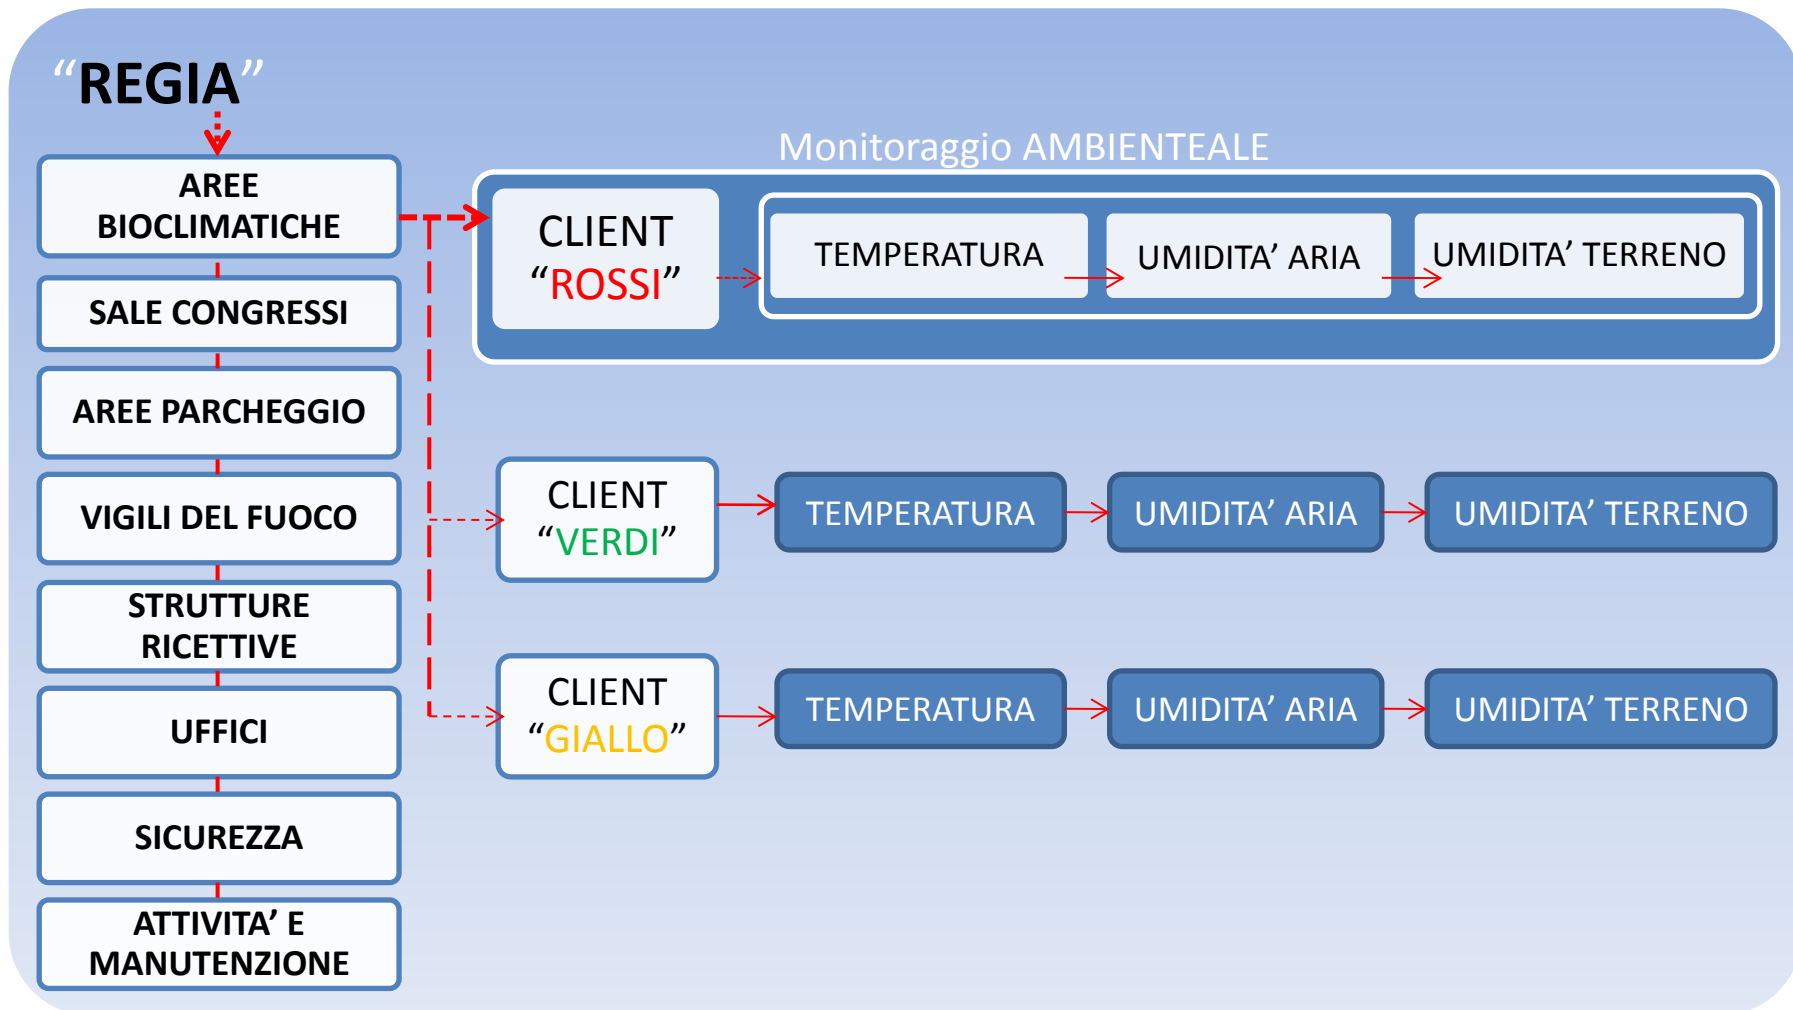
“REGIA”

AREE BIOCLIMATICHE

SALE CONGRESSI

AREE PARCHEGGIO

VIGILI DEL FUOCO

STRUTTURE RICETTIVE

UFFICI

SICUREZZA

ATTIVITA’ E MANUTENZIONE

Monitoraggio AMBIENTEALE

CLIENT “ROSSI”

TEMPERATURA

UMIDITA’ ARIA

UMIDITA’ TERRENO

CLIENT “VERDI”

TEMPERATURA

UMIDITA’ ARIA

UMIDITA’ TERRENO

CLIENT “GIALLO”

TEMPERATURA

UMIDITA’ ARIA

UMIDITA’ TERRENO